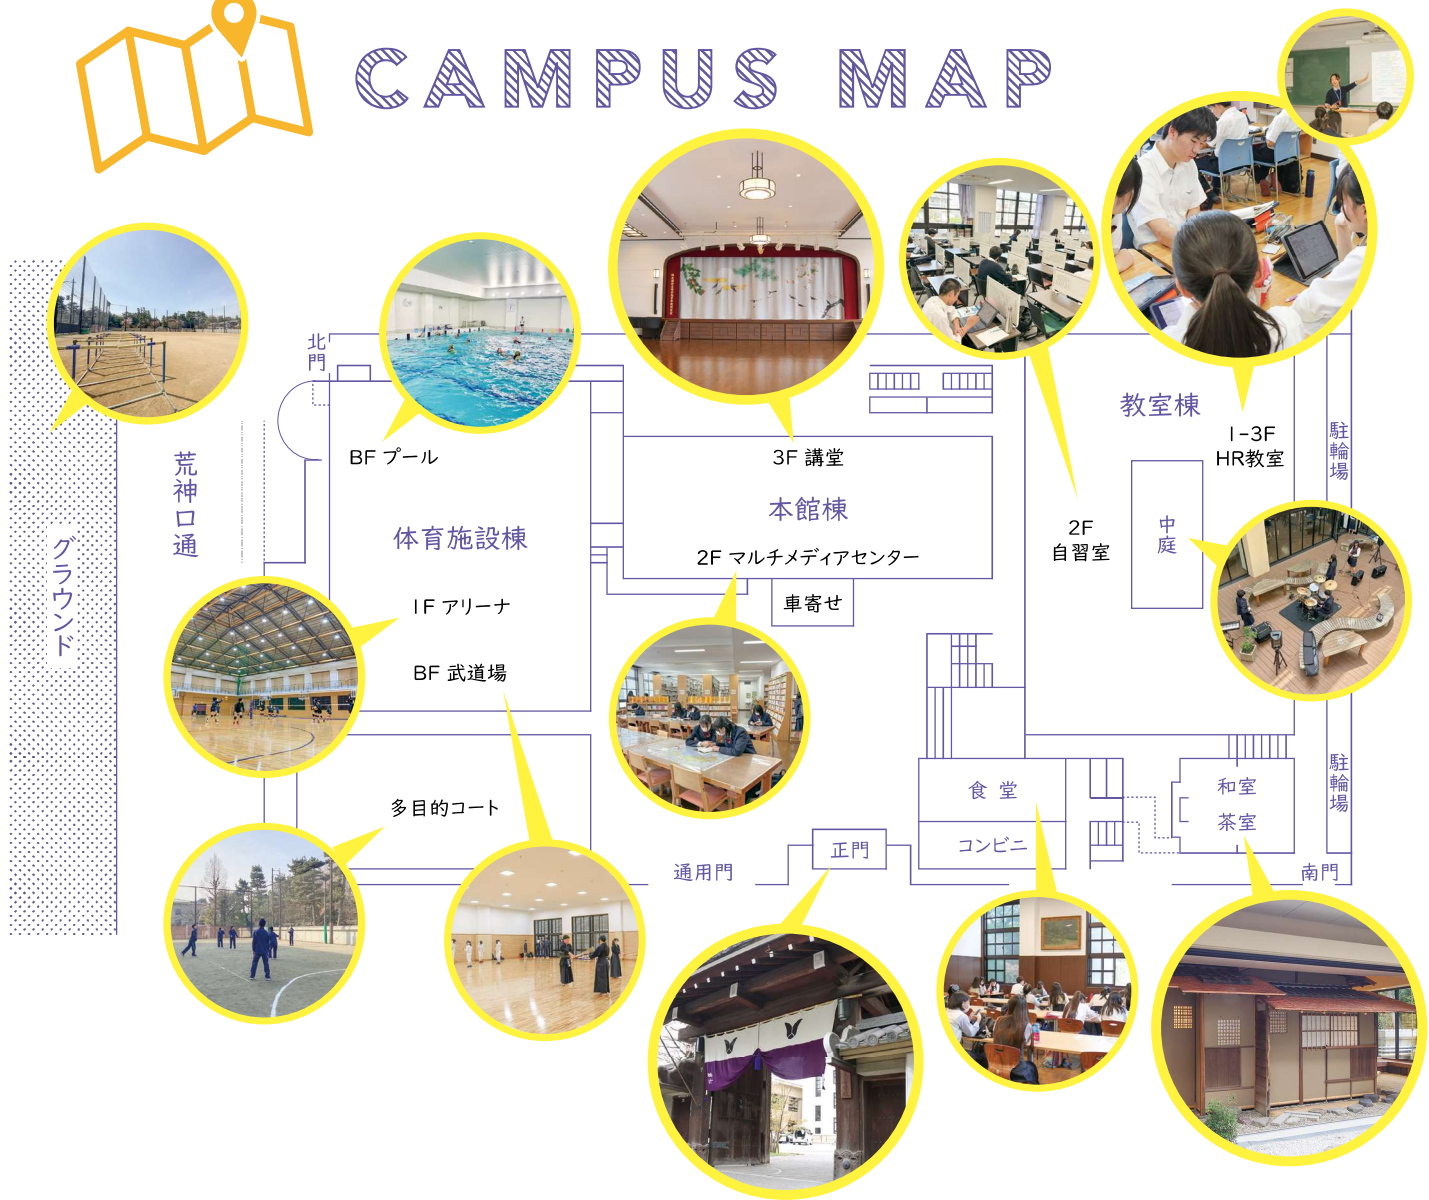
CAMPUS MAP

グラウンド

荒神口通

北門

BF プール

体育施設棟

1F アリーナ

BF 武道場

多目的コート

3F 講堂

本館棟

2F マルチメディアセンター

車寄せ

通用門

正門

2F
自習室

教室棟

1-3F
HR教室

中庭

駐輪場

食 堂

コンビニ

和室

茶室

駐輪場

南門